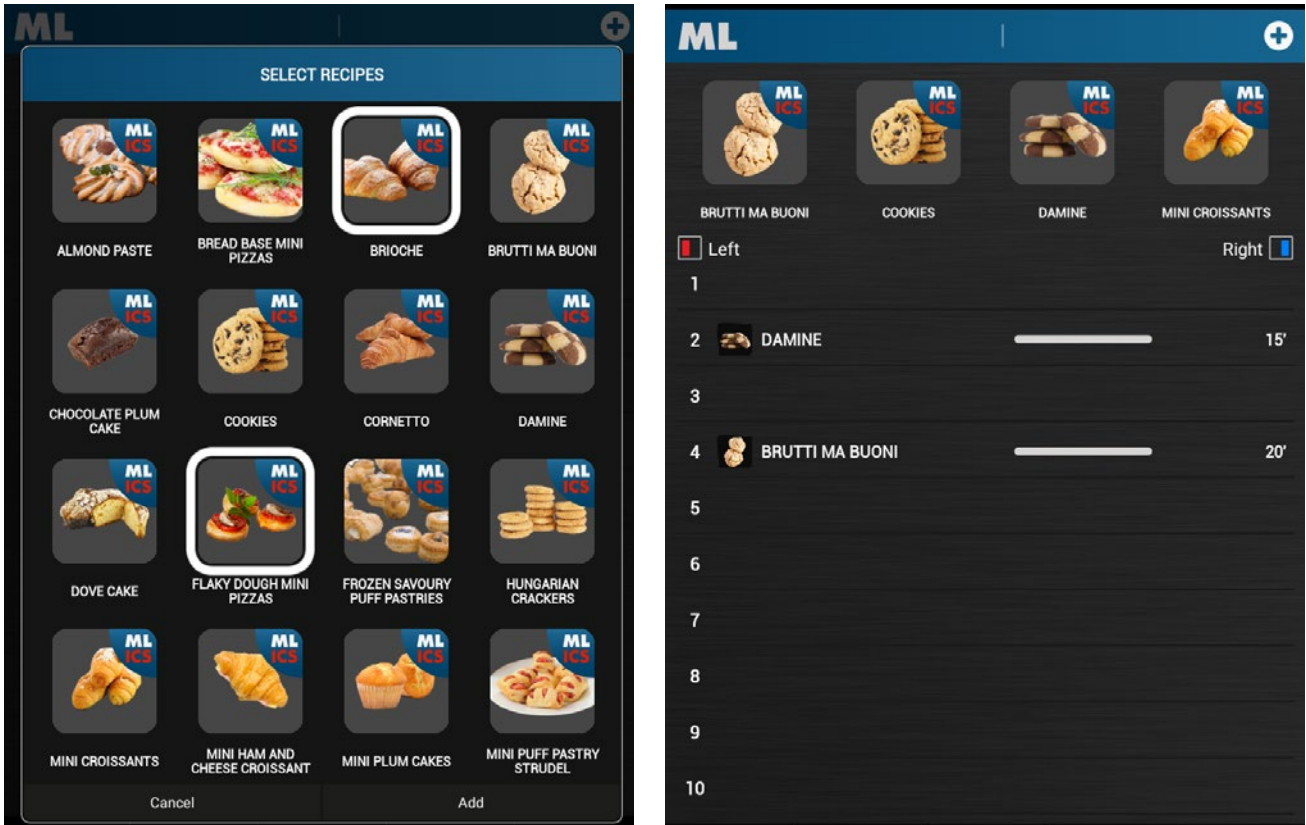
ML

SELECT RECIPES

ALMOND PASTE
BREAD BASE MINI PIZZAS
BRIOCHE
BRUTTI MA BUONI
CHOCOLATE PLUM CAKE
COOKIES
CORNETTO
DAMINE
DOVE CAKE
FLAKY DOUGH MINI PIZZAS
FROZEN SAVOURY PUFF PASTRIES
HUNGARIAN CRACKERS
MINI CROISSANTS
MINI HAM AND CHEESE CROISSANT
MINI PLUM CAKES
MINI PUFF PASTRY STRUDEL

Cancel
Add

ML

BRUTTI MA BUONI
COOKIES
DAMINE
MINI CROISSANTS

Left
Right

1
2 DAMINE 15'
3
4 BRUTTI MA BUONI 20'
5
6
7
8
9
10